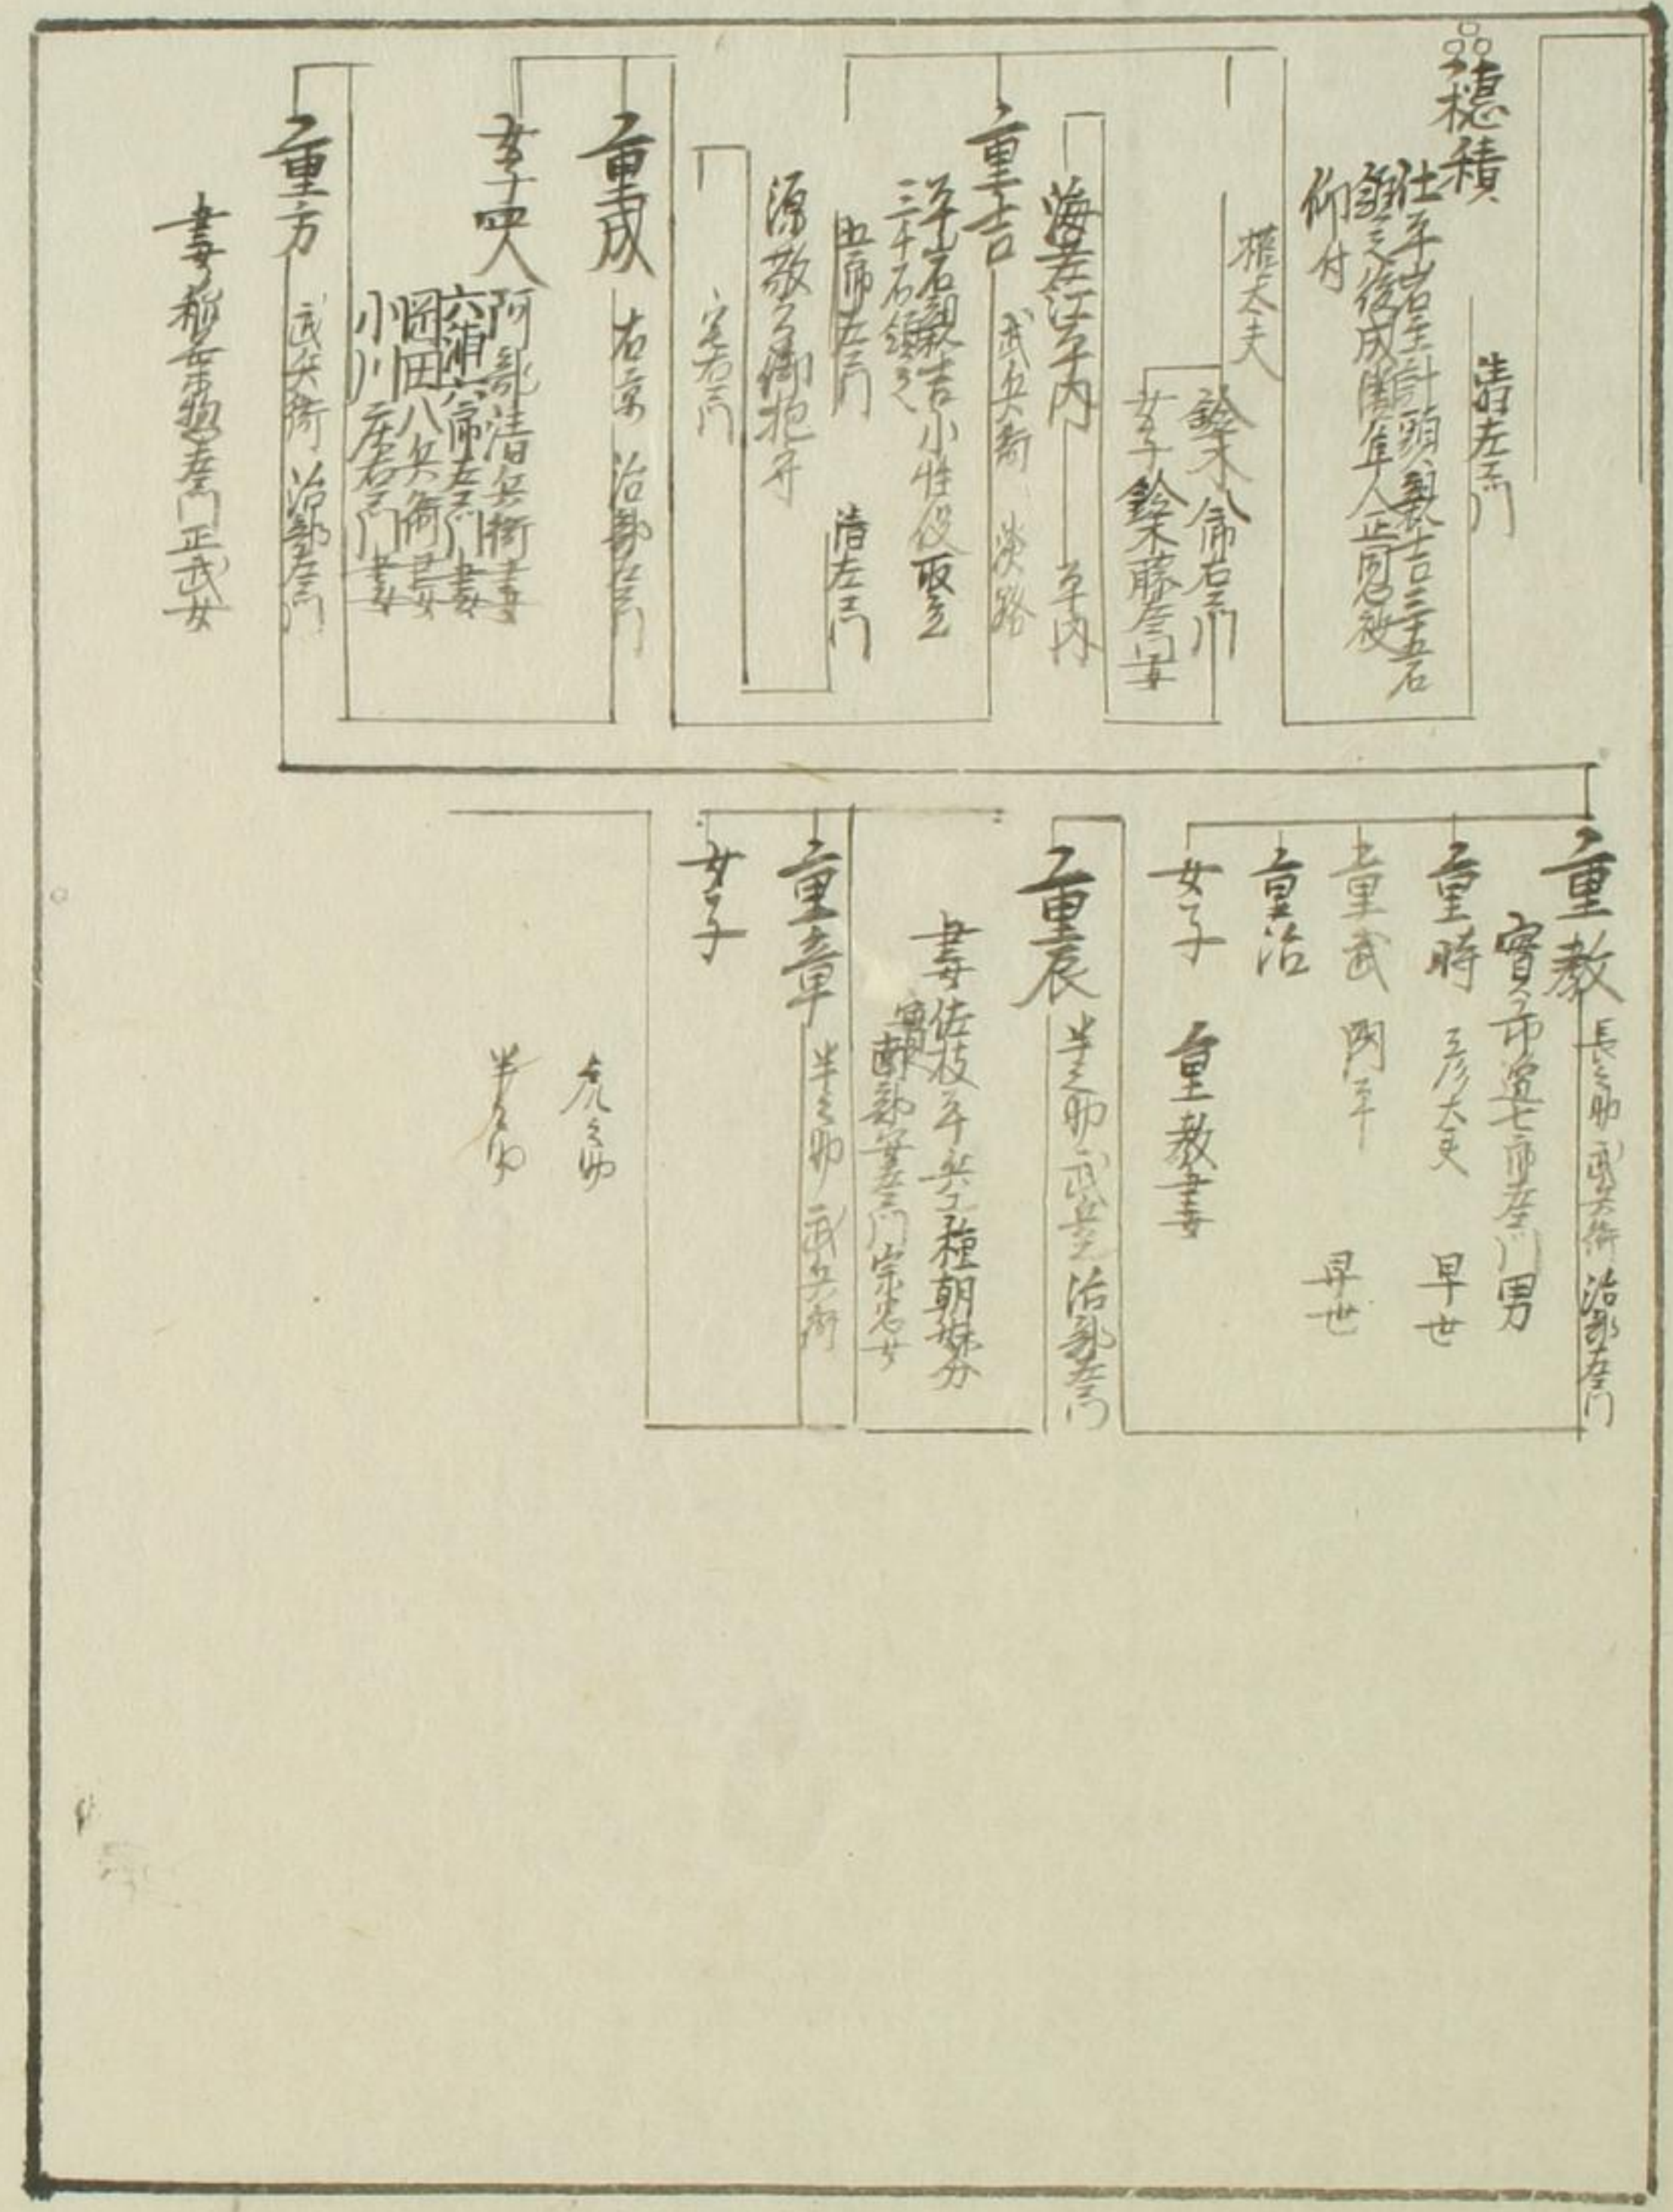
穂積
仕平右衛門頭組 禄高三十五石
家督之後成瀬隼人正恩被仰付
清左衛門

権太夫
鈴木八郎右衛門
女子 鈴木藤左衛門妻

海老江平内
武兵衛 淡路
平内

重吉
三十石鈴木吉小性役 取立
三十石鉄之
出雲左衛門
清左衛門

源敬公御抱守
宗右衛門

重成
右京 治部右衛門

季央
阿部清兵衛妻
六浦六郎左衛門妻
岡田八兵衛妻
小川庄右衛門妻

重方
武兵衛 治部右衛門

妻 桜井市郎左衛門正武女

重教
長之助 武兵衛 治部左衛門
實 市道七郎左衛門男

重時
彦太夫 早世

重武
内平 早世

重治

女子
重教妻

重辰
半之助 武兵衛 治部右衛門

妻 佐枝平兵衛種朝妹分
實 斎藤宇左衛門宗光女

重章
半之助 武兵衛

女子

虎之助
半之助